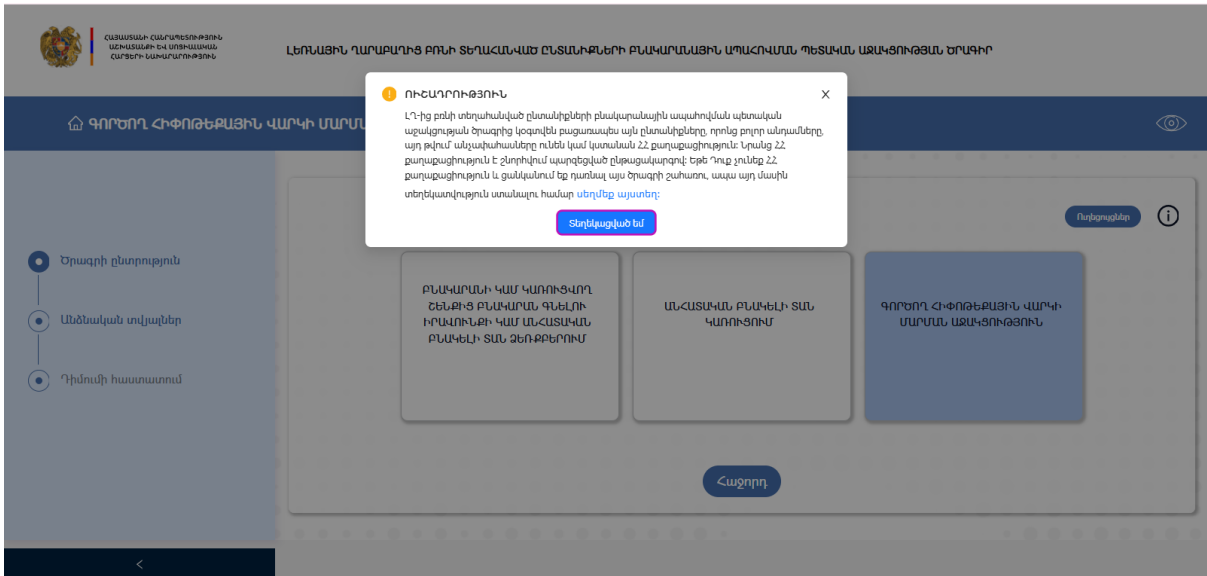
ՀԱՅԱՍՏԱՆԻ ՀԱՆՐԱՊԵՏՈՒԹՅԱՆ ԱՇԽԱՏԱՆՔԻ ԵՎ ՍՈՑԻԱԼԱԿԱՆ ՀԱՐՑԵՐԻ ՆԱԽԱՐԱՐՈՒԹՅՈՒՆ

ԼԵՌՆԱՅԻՆ ՂԱՐԱԲԱՂԻՑ ԲՌՆԻ ՏԵՂԱՀԱՆՎԱԾ ԸՆՏԱՆԻՔՆԵՐԻ ԲՆԱԿԱՐԱՆԱՅԻՆ ԱՊԱՀՈՎՄԱՆ ՊԵՏԱԿԱՆ ԱՋԱԿՑՈՒԹՅԱՆ ԾՐԱԳԻՐ

ԳՈՐԾՈՂ ՀԻՓՈԹԵՔԱՅԻՆ ՎԱՐԿԻ ՄԱՐՄ

ՈՒՇԱԴՐՈՒԹՅՈՒՆ

ԼՂ-ից բռնի տեղահանված ընտանիքների բնակարանային ապահովման պետական աջակցության ծրագրից կօգտվեն բացառապես այն ընտանիքները, որոնց բոլոր անդամները, այդ թվում անչափահասները ունեն կամ կստանան ՀՀ քաղաքացիություն: Նրանց ՀՀ քաղաքացիություն է շնորհվում պարզեցված ընթացակարգով: Եթե Դուք չունեք ՀՀ քաղաքացիություն և ցանկանում եք դառնալ այս ծրագրի շահառու, ապա այդ մասին տեղեկատվություն ստանալու համար սեղմեք այստեղ:

Տեղեկացված եմ

Ուղեցույցներ

Ծրագրի ընտրություն

Անձնական տվյալներ

Դիմումի հաստատում

ԲՆԱԿԱՐԱՆԻ ԿԱՄ ԿԱՌՈՒՑՎՈՂ ՇԵՆՔԻՑ ԲՆԱԿԱՐԱՆ ԳՆԵԼՈՒ ԻՐԱՎՈՒՆՔԻ ԿԱՄ ԱՆՀԱՏԱԿԱՆ ԲՆԱԿԵԼԻ ՏԱՆ ՁԵՌՔԲԵՐՈՒՄ

ԱՆՀԱՏԱԿԱՆ ԲՆԱԿԵԼԻ ՏԱՆ ԿԱՌՈՒՑՈՒՄ

ԳՈՐԾՈՂ ՀԻՓՈԹԵՔԱՅԻՆ ՎԱՐԿԻ ՄԱՐՄԱՆ ԱՋԱԿՑՈՒԹՅՈՒՆ

Հաջորդ

<